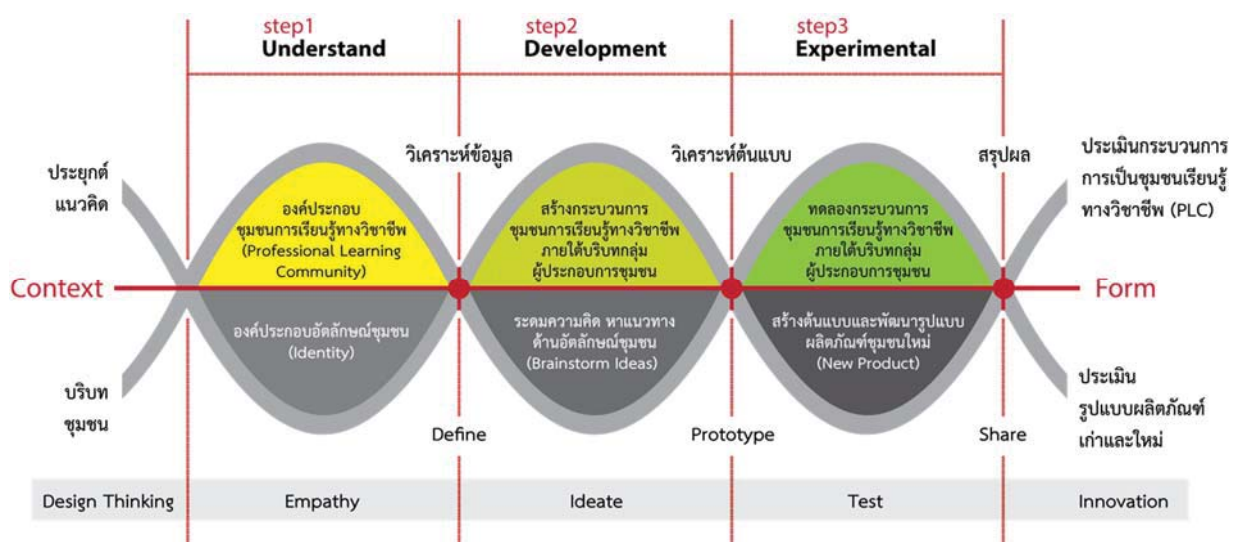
step1
Understand

step2
Development

step3
Experimental

ประยุกต์
แนวคิด

วิเคราะห์ข้อมูล

วิเคราะห์ต้นแบบ

สรุปผล

ประเมินกระบวนการ
การเป็นชุมชนเรียนรู้
ทางวิชาชีพ (PLC)

องค์ประกอบ
ชุมชนการเรียนรู้ทางวิชาชีพ
(Professional Learning
Community)

สร้างกระบวนการ
ชุมชนการเรียนรู้ทางวิชาชีพ
ภายใต้บริบทกลุ่ม
ผู้ประกอบการชุมชน

ทดลองกระบวนการ
ชุมชนการเรียนรู้ทางวิชาชีพ
ภายใต้บริบทกลุ่ม
ผู้ประกอบการชุมชน

Context

Form

องค์ประกอบอัตลักษณ์ชุมชน
(Identity)

ระดมความคิด หาแนวทาง
ด้านอัตลักษณ์ชุมชน
(Brainstorm Ideas)

สร้างต้นแบบและพัฒนารูปแบบ
ผลิตภัณฑ์ชุมชนใหม่
(New Product)

บริบท
ชุมชน

Define

Prototype

Share

ประเมิน
รูปแบบผลิตภัณฑ์
เก่าและใหม่

Design Thinking

Empathy

Ideate

Test

Innovation